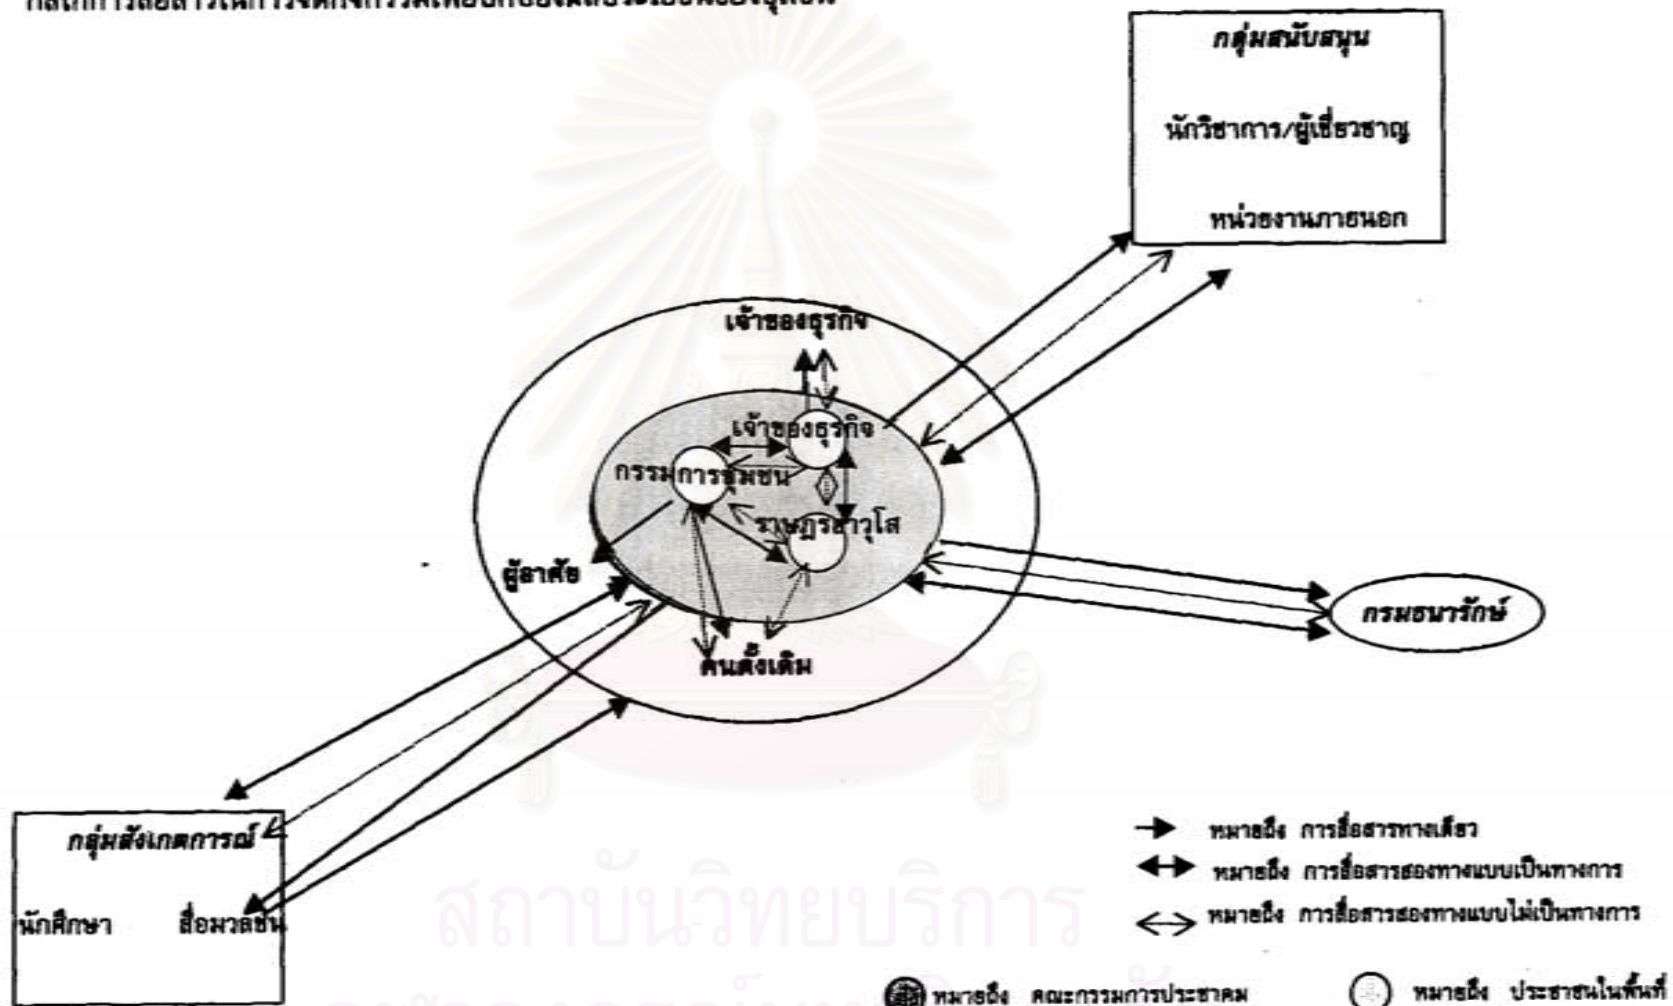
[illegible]

กลุ่มสนับสนุน

นักวิชาการ/ผู้เชี่ยวชาญ

หน่วยงานภายนอก

เจ้าของธุรกิจ

เจ้าของธุรกิจ

กรรมการชุมชน

ราษฎรอาวุโส

ผู้อาศัย

คนดั้งเดิม

กรมธนารักษ์

กลุ่มสังเกตการณ์

นักศึกษา

สื่อมวลชน

หมายถึง การสื่อสารทางเดียว

หมายถึง การสื่อสารสองทางแบบเป็นทางการ

หมายถึง การสื่อสารสองทางแบบไม่เป็นทางการ

หมายถึง คณะกรรมการประชาคม

หมายถึง ประชาชนในพื้นที่

สถาบันวิทยบริการ